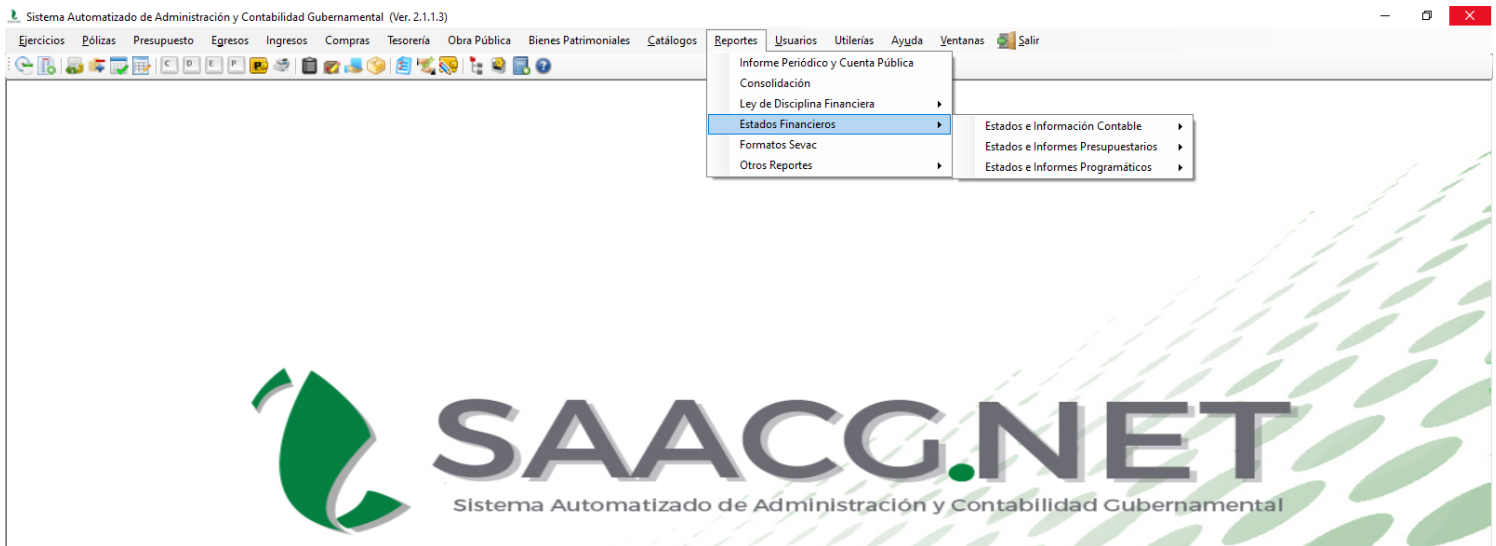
Sistema Automatizado de Administración y Contabilidad Gubernamental (Ver. 2.1.1.3)

Ejercicios Pólizas Presupuesto Egresos Ingresos Compras Tesorería Obra Pública Bienes Patrimoniales Catálogos Reportes Usuarios Utilerías Ayuda Ventanas Salir

C D E P

Informe Periódico y Cuenta Pública
Consolidación
Ley de Disciplina Financiera
Estados Financieros
Formatos Sevac
Otros Reportes

Estados e Información Contable
Estados e Informes Presupuestarios
Estados e Informes Programáticos

SAACG.NET
Sistema Automatizado de Administración y Contabilidad Gubernamental